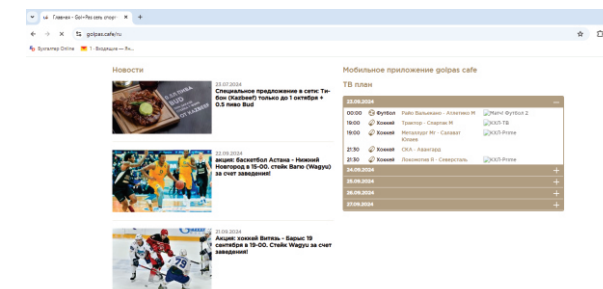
Главная - Gol+Pas сеть спорт

golpas.cafe/ru

Бухгалтер Online | 1 Входящие — Ян...

Новости

23.07.2024
Специальное предложение в сети: Тибон (Kazbeef) только до 1 октября + 0.5 пиво Bud

22.09.2024
акция: баскетбол Астана - Нижний Новгород в 15-00. стейк Вагю (Wagyu) за счет заведения!

21.09.2024
Акция: хоккей Витязь - Барыс 19 сентября в 19-00. Стейк Wagyu за счет заведения!

Мобильное приложение golpas cafe

ТВ план

23.09.2024

| | | | |
|---|---|---|---|
| 00:00 | Футбол | Райо Вальекано - Атлетико М | Матч! Футбол 2 |
| 19:00 | Хоккей | Трактор - Спартак М | КХЛ ТВ |
| 19:00 | Хоккей | Металлург Мг - Салават Юлаев | КХЛ-Prime |
| 21:30 | Хоккей | СКА - Авангард | |
| 21:30 | Хоккей | Локомотив Я - Северсталь | КХЛ-Prime |

24.09.2024
25.09.2024
26.09.2024
27.09.2024